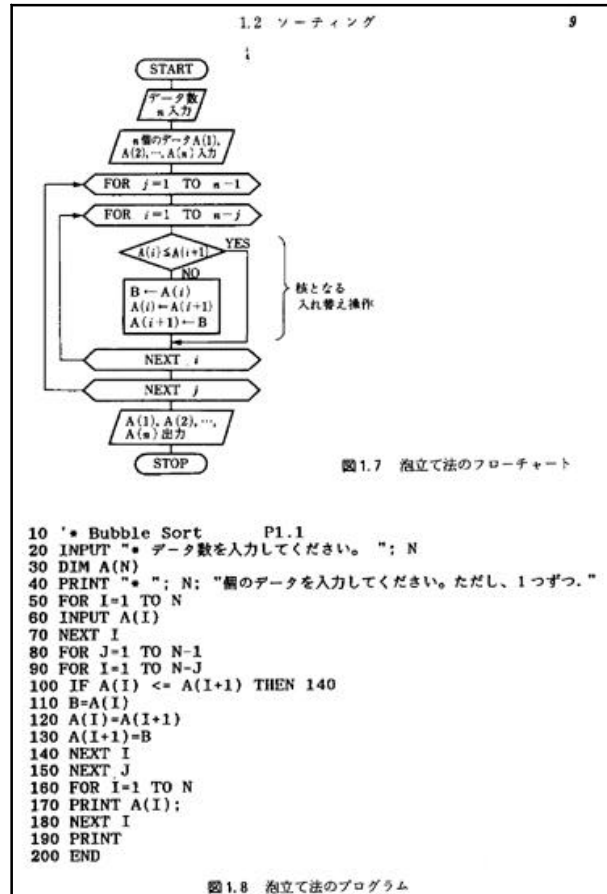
1.2 ソーティング 9

START

データ数 n 入力

n 個のデータ A(1), A(2), …, A(n) 入力

FOR j=1 TO n−1

FOR i=1 TO n−j

A(i) ≦ A(i+1)

YES

NO

B ← A(i)
A(i) ← A(i+1)
A(i+1) ← B

核となる入れ替え操作

NEXT i

NEXT j

A(1), A(2), …, A(n) 出力

STOP

図1.7 泡立て法のフローチャート

10 '* Bubble Sort P1.1
20 INPUT "* データ数を入力してください。 "; N
30 DIM A(N)
40 PRINT "* "; N; "個のデータを入力してください。ただし、1つずつ."
50 FOR I=1 TO N
60 INPUT A(I)
70 NEXT I
80 FOR J=1 TO N-1
90 FOR I=1 TO N-J
100 IF A(I) <= A(I+1) THEN 140
110 B=A(I)
120 A(I)=A(I+1)
130 A(I+1)=B
140 NEXT I
150 NEXT J
160 FOR I=1 TO N
170 PRINT A(I);
180 NEXT I
190 PRINT
200 END

図1.8 泡立て法のプログラム